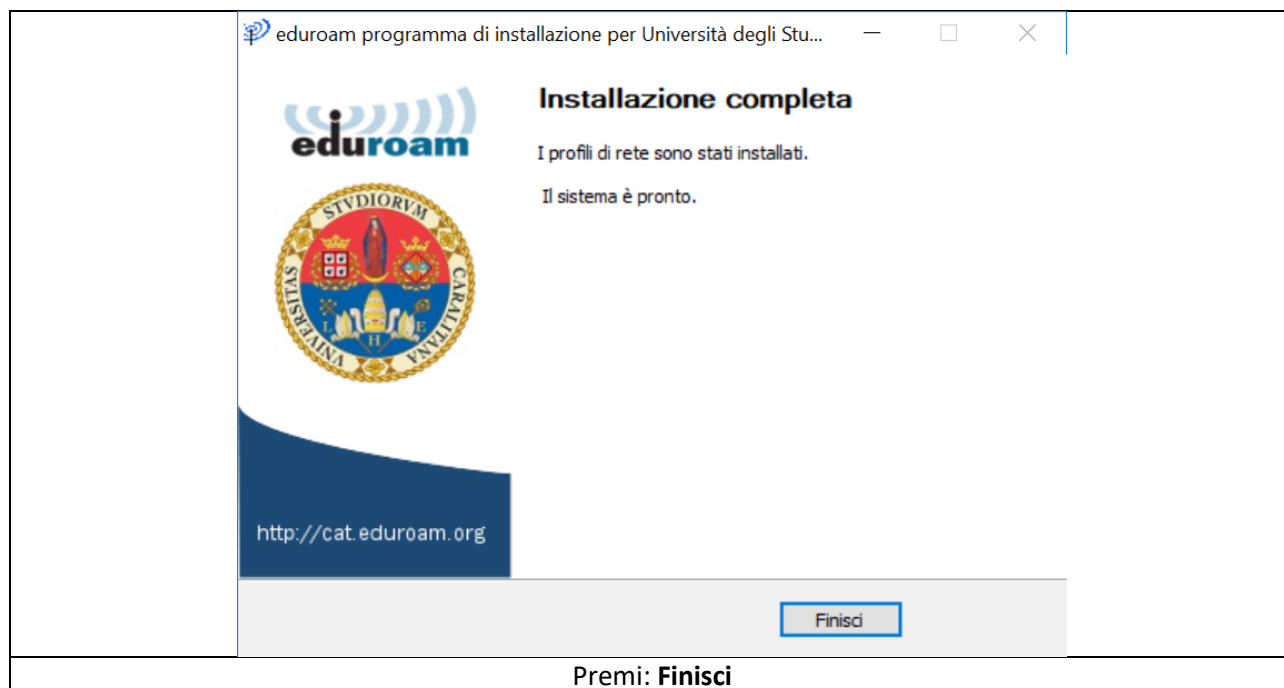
eduroam programma di installazione per Università degli Stu...

eduroam

STVDIORVM CARALITANA VNIVERSITAS

L H E

Installazione completa

I profili di rete sono stati installati.

Il sistema è pronto.

http://cat.eduroam.org

Finisci

Premi: **Finisci**